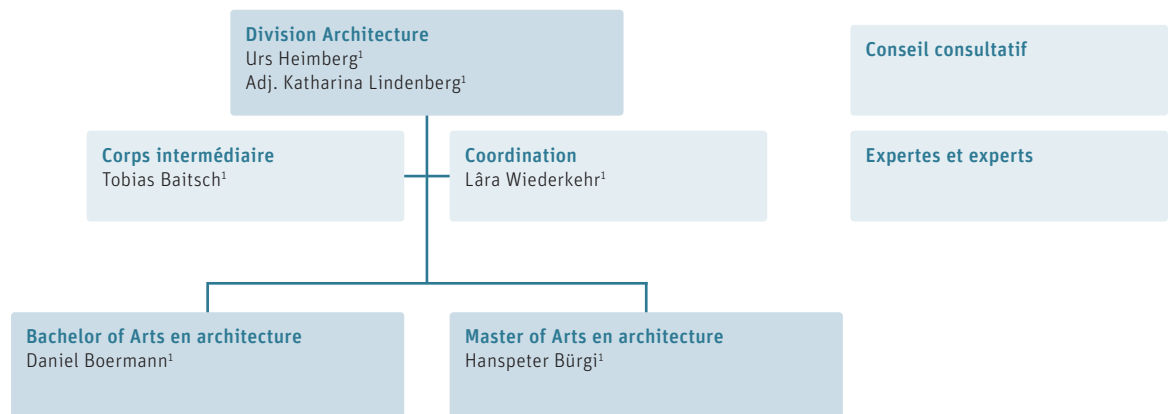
Division Architecture
Urs Heimberg$^1$
Adj. Katharina Lindenberg$^1$

Conseil consultatif

Corps intermédiaire
Tobias Baitsch$^1$

Coordination
Lâra Wiederkehr$^1$

Expertes et experts

Bachelor of Arts en architecture
Daniel Boermann$^1$

Master of Arts en architecture
Hanspeter Bürgi$^1$